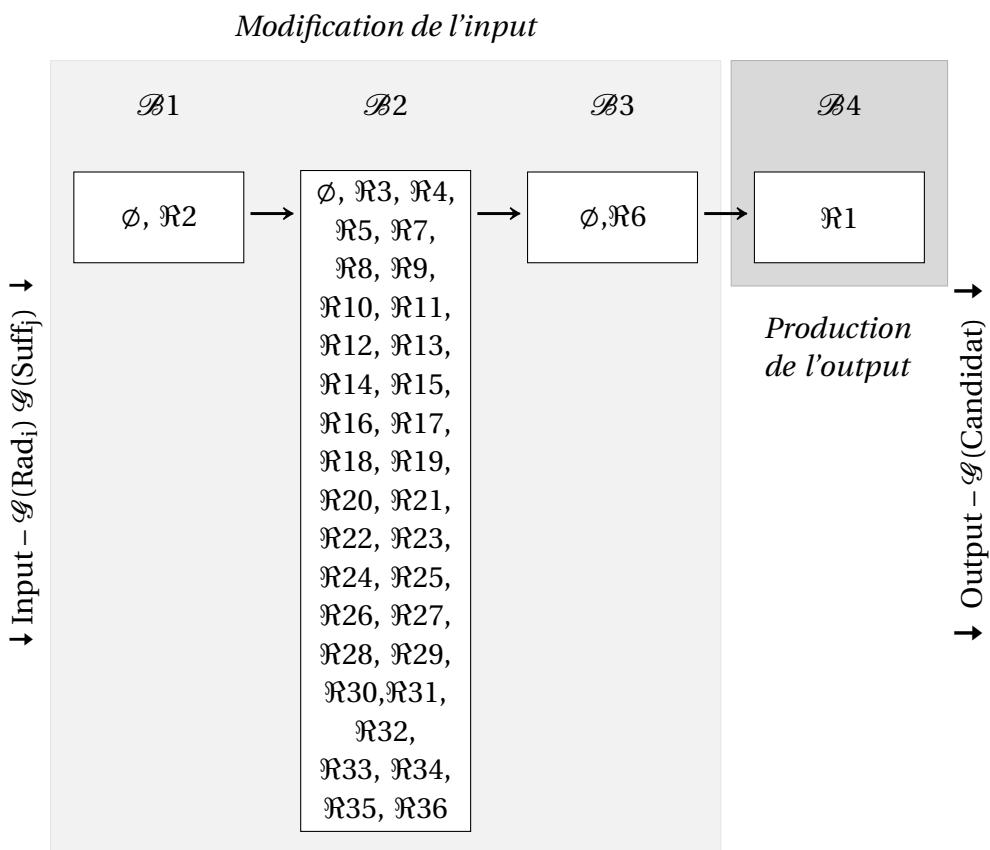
*Modification de l'input*

$\mathscr{B}1$

$\mathscr{B}2$

$\mathscr{B}3$

$\mathscr{B}4$

$\emptyset$, $\Re2$

$\emptyset$, $\Re3$, $\Re4$, $\Re5$, $\Re7$, $\Re8$, $\Re9$, $\Re10$, $\Re11$, $\Re12$, $\Re13$, $\Re14$, $\Re15$, $\Re16$, $\Re17$, $\Re18$, $\Re19$, $\Re20$, $\Re21$, $\Re22$, $\Re23$, $\Re24$, $\Re25$, $\Re26$, $\Re27$, $\Re28$, $\Re29$, $\Re30$,$\Re31$, $\Re32$, $\Re33$, $\Re34$, $\Re35$, $\Re36$

$\emptyset$,$\Re6$

$\Re1$

*Production de l'output*

Input – $\mathscr{G}(\text{Rad}_i)$ $\mathscr{G}(\text{Suff}_j)$

Output – $\mathscr{G}$(Candidat)